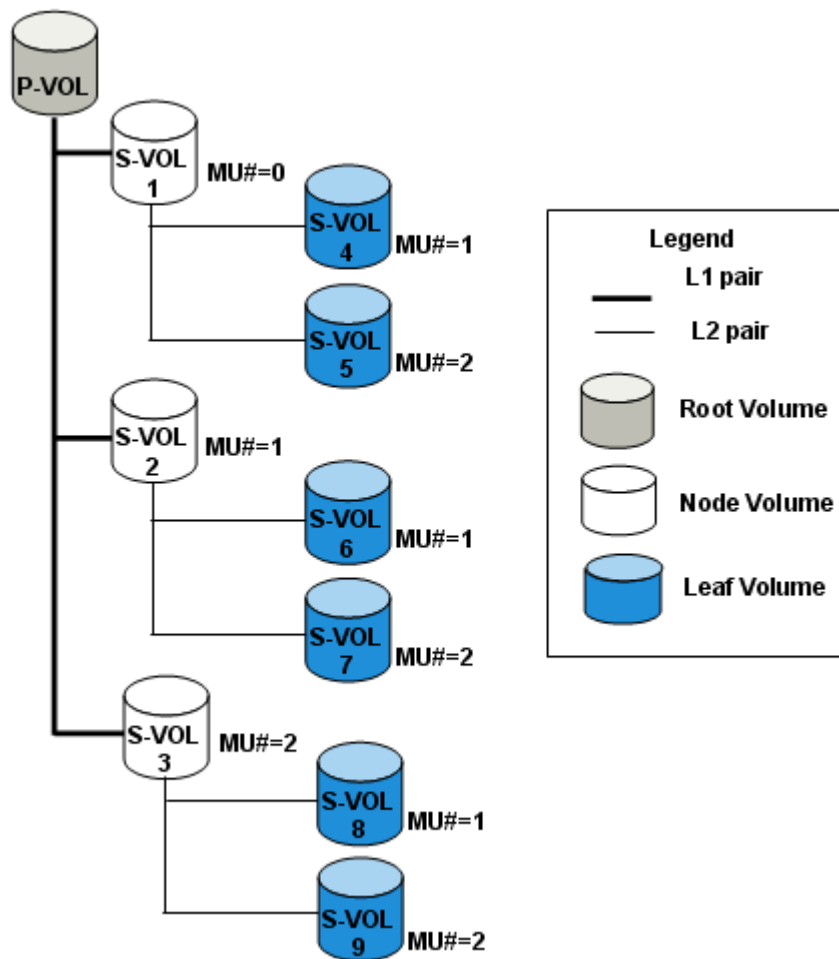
P-VOL

S-VOL 1
MU#=0

S-VOL 4
MU#=1

S-VOL 5
MU#=2

S-VOL 2
MU#=1

S-VOL 6
MU#=1

S-VOL 7
MU#=2

S-VOL 3
MU#=2

S-VOL 8
MU#=1

S-VOL 9
MU#=2

Legend
L1 pair
L2 pair
Root Volume
Node Volume
Leaf Volume